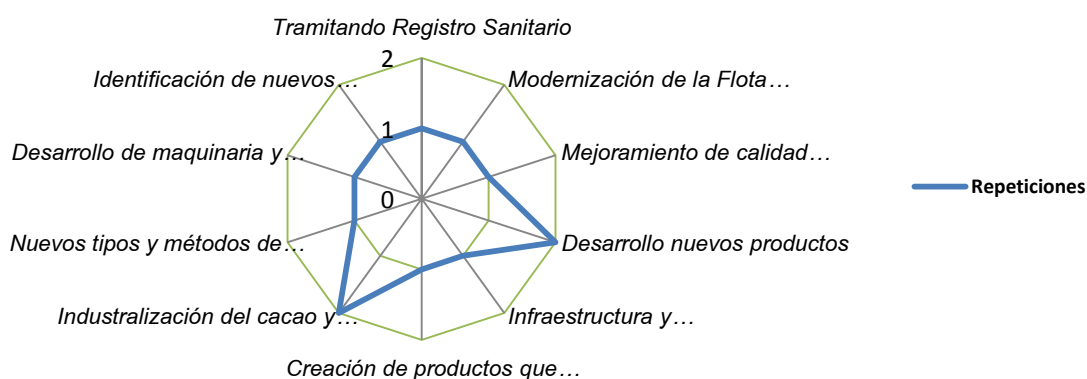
Tramitando Registro Sanitario

2

Modernización de la Flota…

Identificación de nuevos…

1

Mejoramiento de calidad…

Desarrollo de maquinaria y…

0

Desarrollo nuevos productos

Nuevos tipos y métodos de…

Infraestructura y…

Industralización del cacao y…

Creación de productos que…

Repeticiones